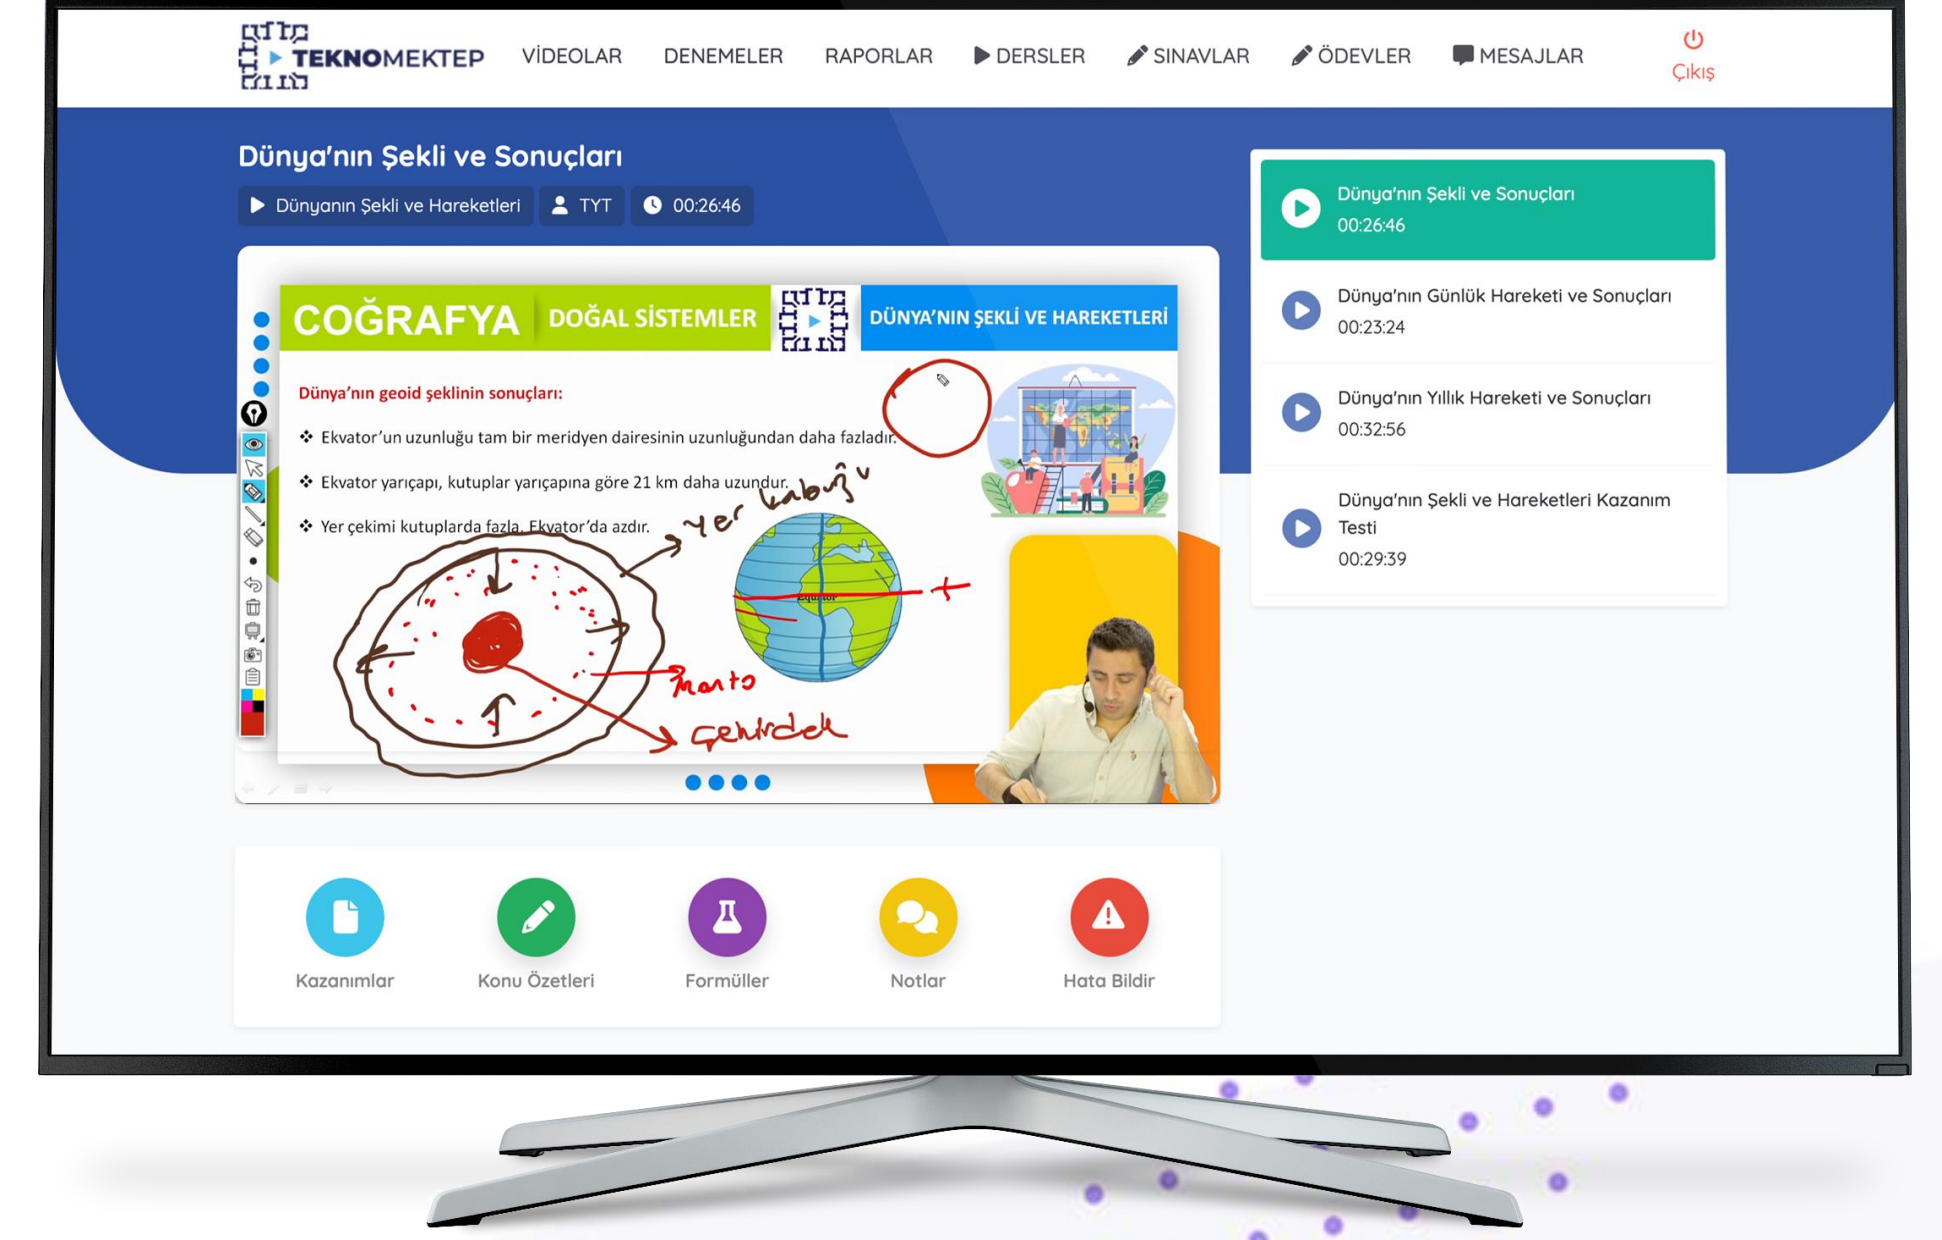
TEKNOMEKTEP

VİDEOLAR DENEMELER RAPORLAR DERSLER SINAVLAR ÖDEVLER MESAJLAR Çıkış

Dünya'nın Şekli ve Sonuçları

Dünyanın Şekli ve Hareketleri TYT 00:26:46

COĞRAFYA DOĞAL SİSTEMLER DÜNYA'NIN ŞEKLİ VE HAREKETLERİ

Dünya'nın geoid şeklinin sonuçları:

❖ Ekvator'un uzunluğu tam bir meridyen dairesinin uzunluğundan daha fazladır.

❖ Ekvator yarıçapı, kutuplar yarıçapına göre 21 km daha uzundur.

❖ Yer çekimi kutuplarda fazla, Ekvator'da azdır.

yer kabuğu

manto

çekirdek

Ekvator

Dünya'nın Şekli ve Sonuçları
00:26:46

Dünya'nın Günlük Hareketi ve Sonuçları
00:23:24

Dünya'nın Yıllık Hareketi ve Sonuçları
00:32:56

Dünya'nın Şekli ve Hareketleri Kazanım Testi
00:29:39

Kazanımlar Konu Özetleri Formüller Notlar Hata Bildir